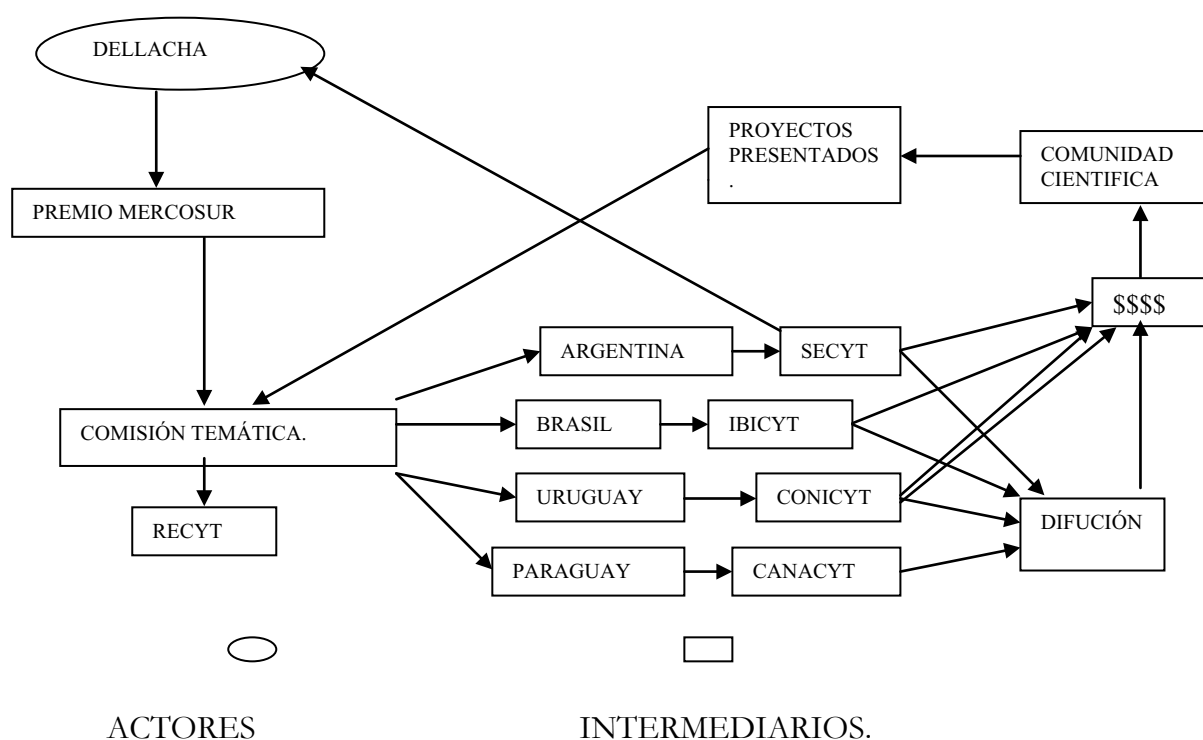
DELLACHA

PROYECTOS PRESENTADOS .

COMUNIDAD CIENTIFICA

PREMIO MERCOSUR

$$$$

ARGENTINA

SECYT

COMISIÓN TEMÁTICA.

BRASIL

IBICYT

URUGUAY

CONICYT

DIFUCIÓN

RECYT

PARAGUAY

CANACYT

ACTORES

INTERMEDIARIOS.